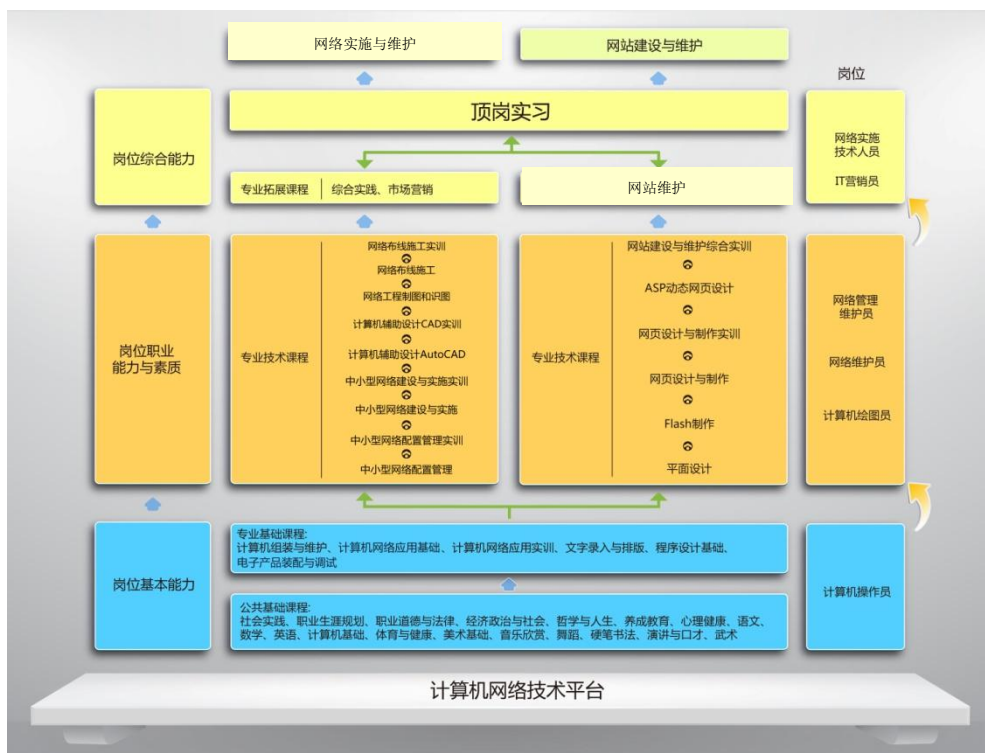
网络实施与维护

网站建设与维护

岗位

岗位综合能力

顶岗实习

网络实施技术人员

IT营销员

专业拓展课程 | 综合实践、市场营销

网站维护

岗位职业能力与素质

专业技术课程

网络布线施工实训
网络布线施工
网络工程制图和识图
计算机辅助设计CAD实训
计算机辅助设计AutoCAD
中小型网络建设与实施实训
中小型网络建设与实施
中小型网络配置管理实训
中小型网络配置管理

专业技术课程

网站建设与维护综合实训
ASP动态网页设计
网页设计与制作实训
网页设计与制作
Flash制作
平面设计

网络管理维护员

网络维护员

计算机绘图员

岗位基本能力

专业基础课程:
计算机组装与维护、计算机网络应用基础、计算机网络应用实训、文字录入与排版、程序设计基础、电子产品装配与调试

公共基础课程:
社会实践、职业生涯规划、职业道德与法律、经济政治与社会、哲学与人生、养成教育、心理健康、语文、数学、英语、计算机基础、体育与健康、美术基础、音乐欣赏、舞蹈、硬笔书法、演讲与口才、武术

计算机操作员

计算机网络技术平台